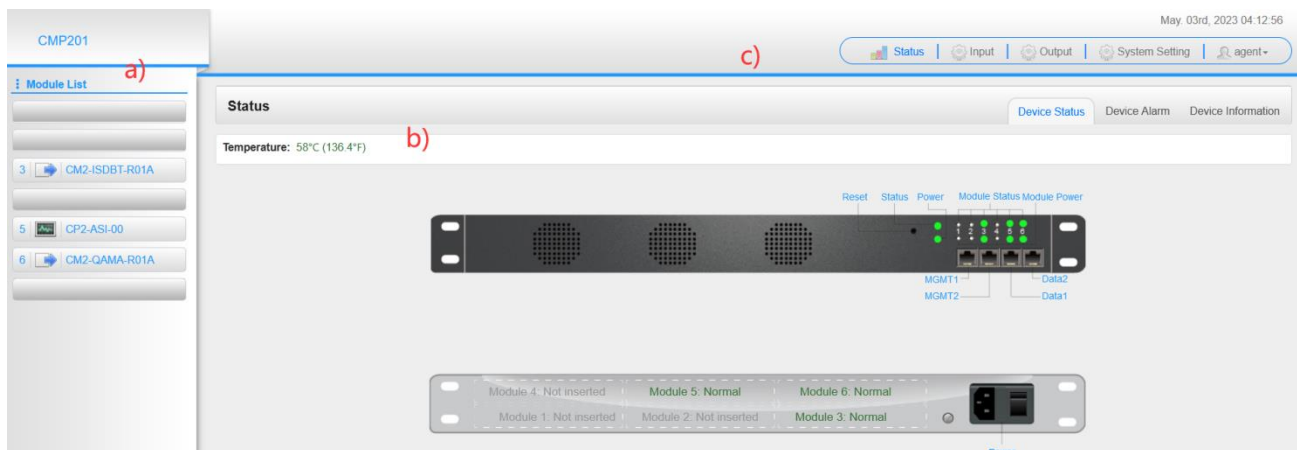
CMP201

a)

Module List

3 CM2-ISDBT-R01A

5 CP2-ASI-00

6 CM2-QAMA-R01A

May. 03rd, 2023 04:12:56

c)

Status | Input | Output | System Setting | agent

Status

Device Status Device Alarm Device Information

Temperature: 58°C (136.4°F)

b)

Reset Status Power Module Status Module Power

1 2 3 4 5 6

MGMT1

MGMT2

Data2

Data1

Module 4: Not inserted Module 5: Normal Module 6: Normal

Module 1: Not inserted Module 2: Not inserted Module 3: Normal